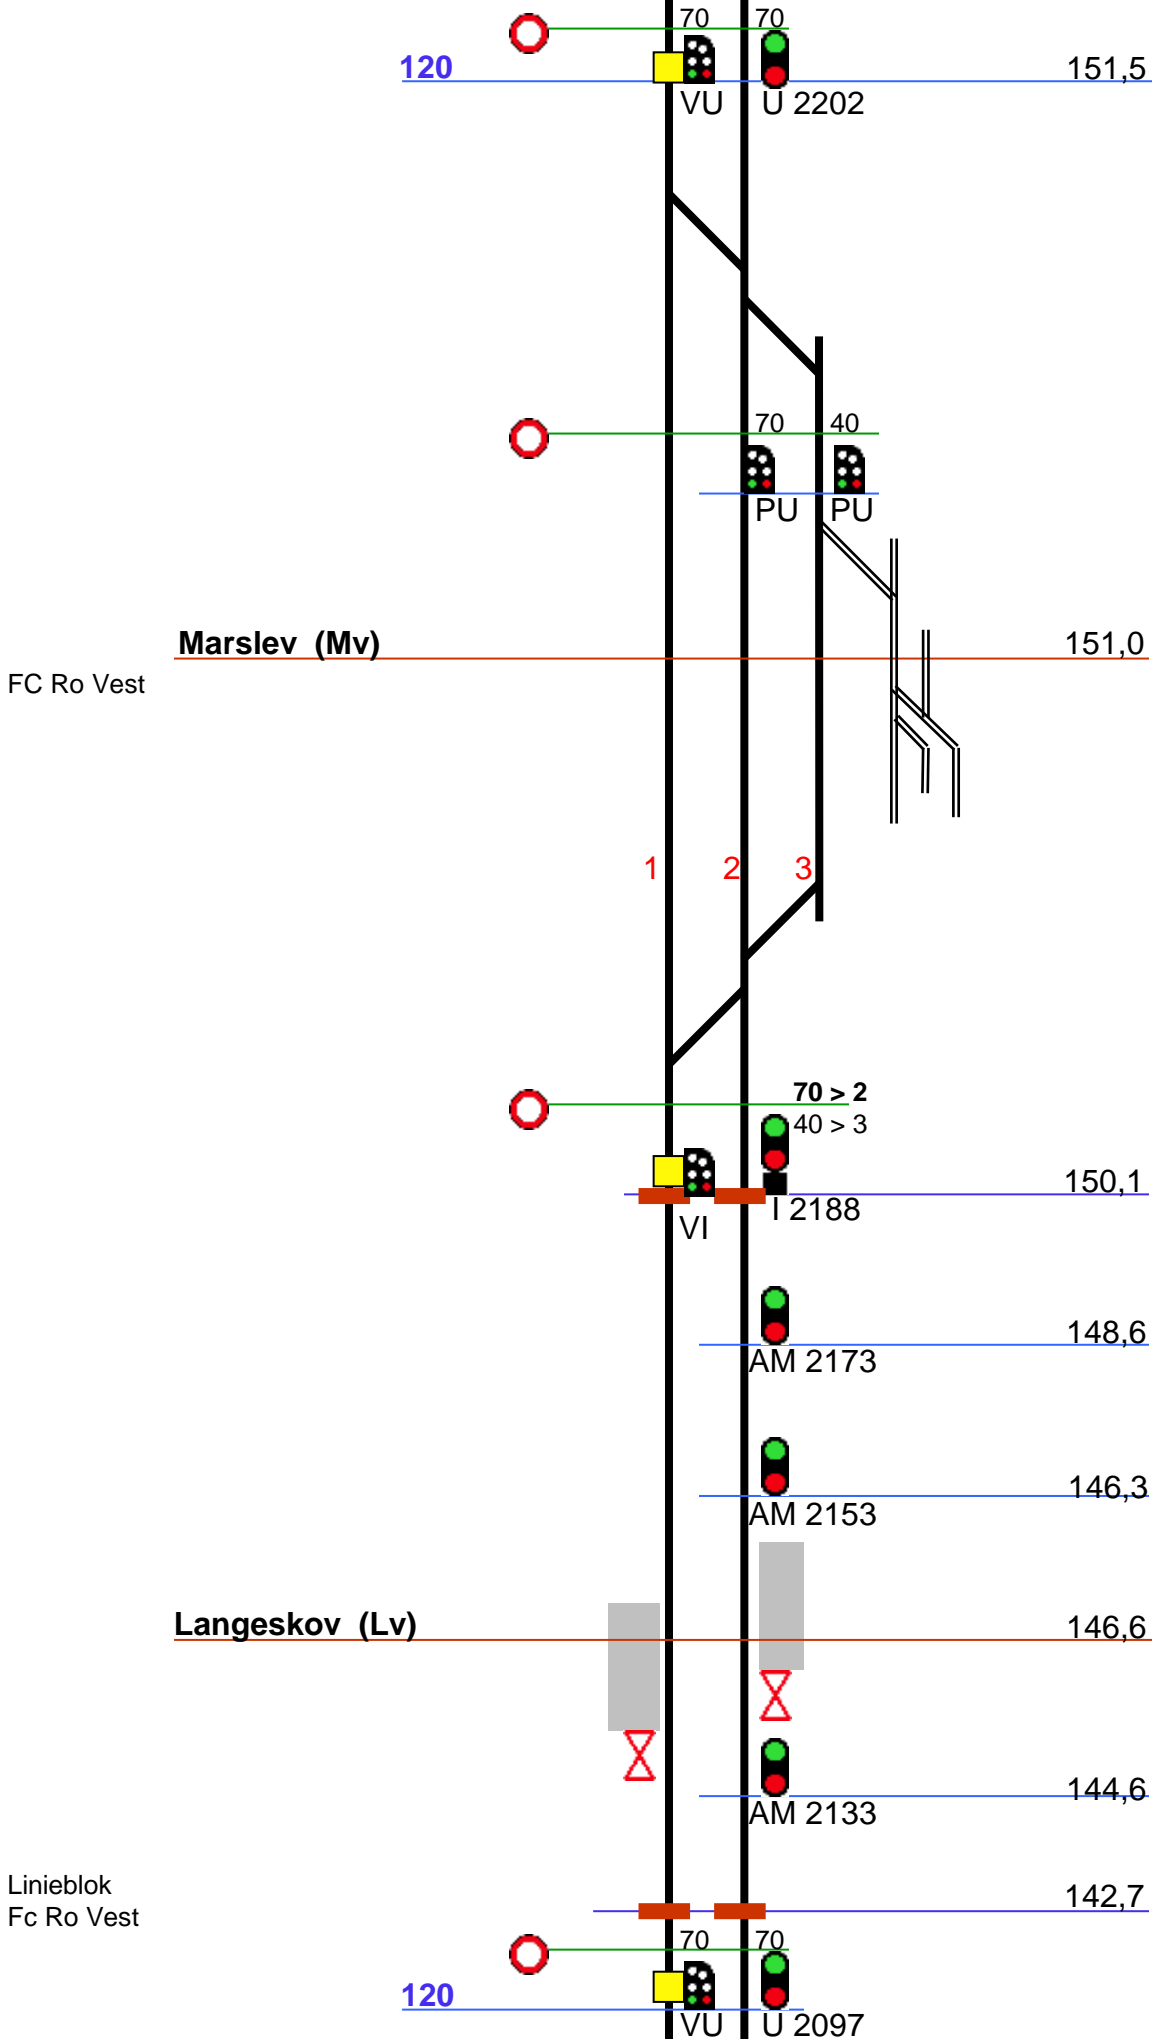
70 70

120

151,5

VU U 2202

70 40

PU PU

Marslev (Mv)

151,0

FC Ro Vest

1 2 3

**70 > 2**

40 > 3

150,1

I 2188

VI

148,6

AM 2173

146,3

AM 2153

Langeskov (Lv)

146,6

144,6

AM 2133

Linieblok
Fc Ro Vest

142,7

70 70

120

VU U 2097